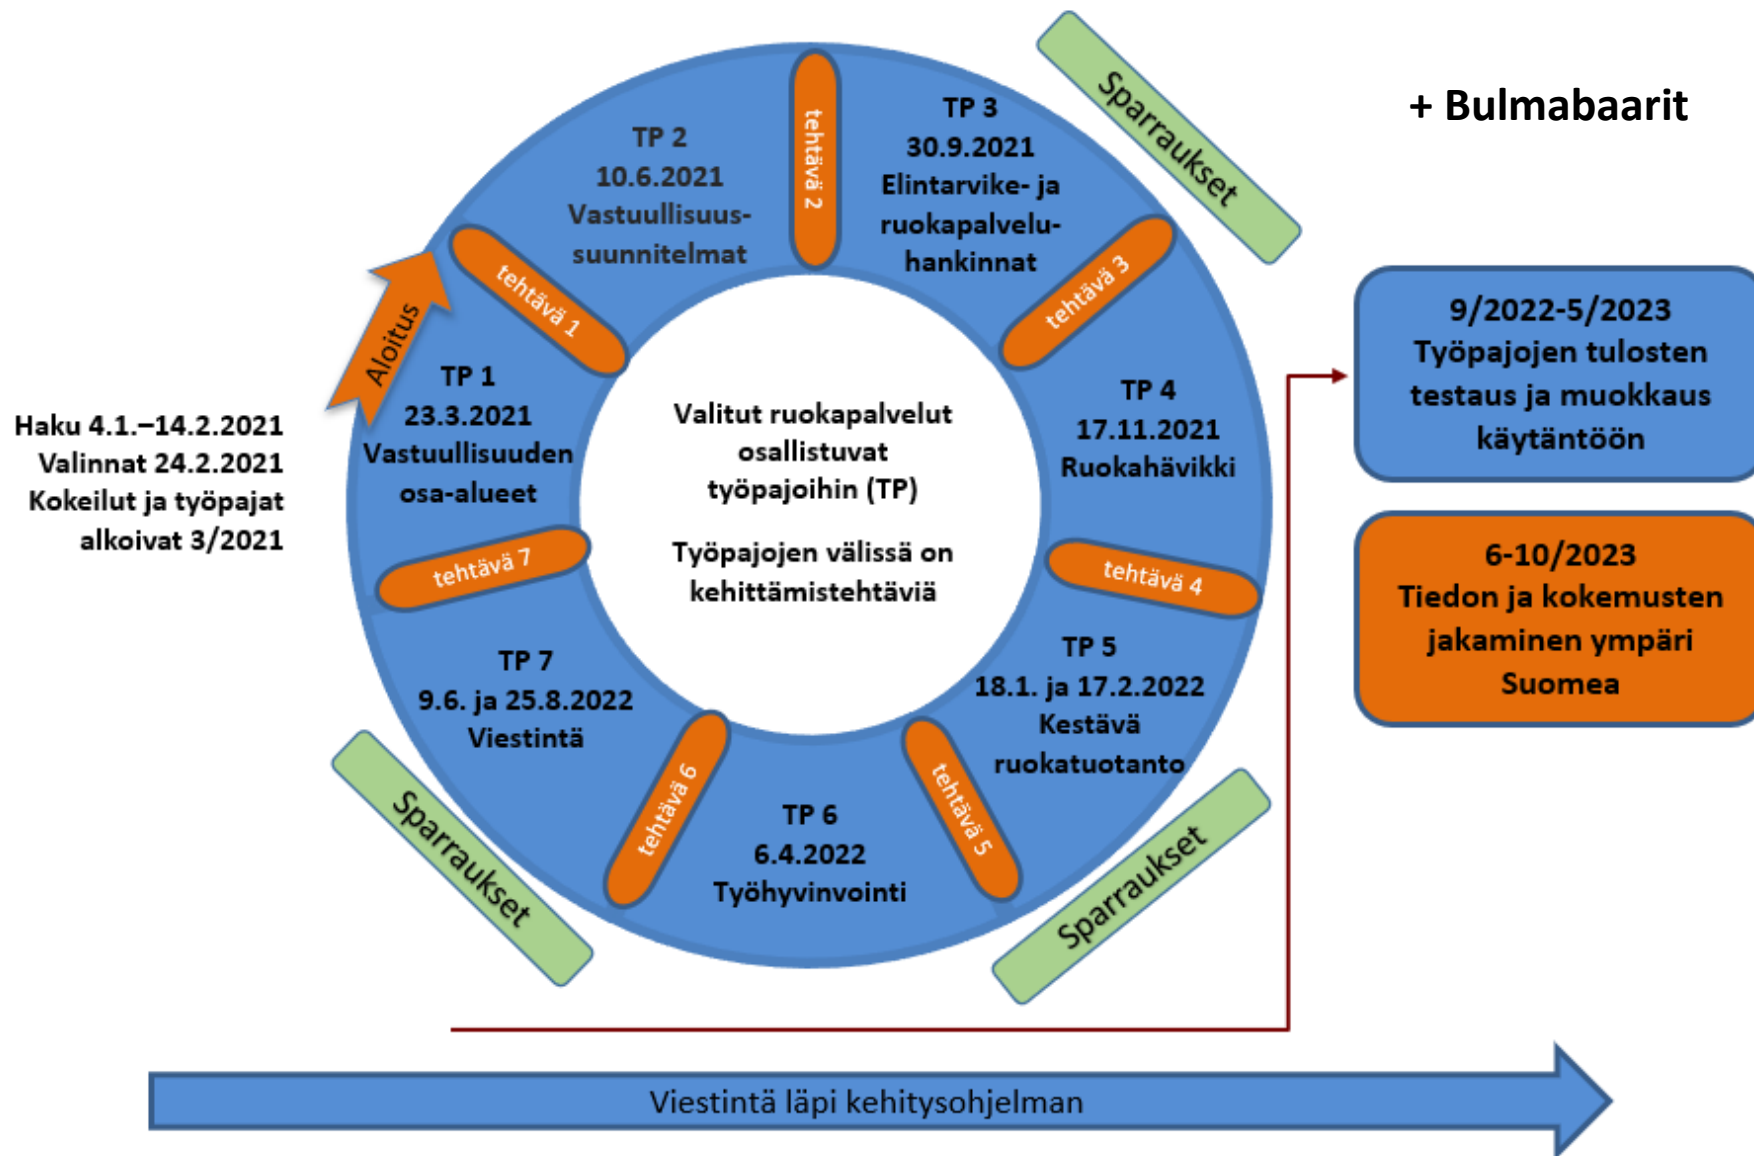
+ Bulmabaarit

Haku 4.1.–14.2.2021
Valinnat 24.2.2021
Kokeilut ja työpajat alkoivat 3/2021

Aloitus

TP 1
23.3.2021
Vastuullisuuden osa-alueet

tehtävä 1

TP 2
10.6.2021
Vastuullisuussuunnitelmat

tehtävä 2

TP 3
30.9.2021
Elintarvike- ja ruokapalveluhankinnat

Sparraukset

tehtävä 3

TP 4
17.11.2021
Ruokahävikki

tehtävä 4

TP 5
18.1. ja 17.2.2022
Kestävä ruokatuotanto

tehtävä 5

Sparraukset

TP 6
6.4.2022
Työhyvinvointi

tehtävä 6

TP 7
9.6. ja 25.8.2022
Viestintä

Sparraukset

tehtävä 7

Valitut ruokapalvelut osallistuvat työpajoihin (TP)

Työpajojen välissä on kehittämistehtäviä

9/2022-5/2023
Työpajojen tulosten testaus ja muokkaus käytäntöön

6-10/2023
Tiedon ja kokemusten jakaminen ympäri Suomea

Viestintä läpi kehitysohjelman